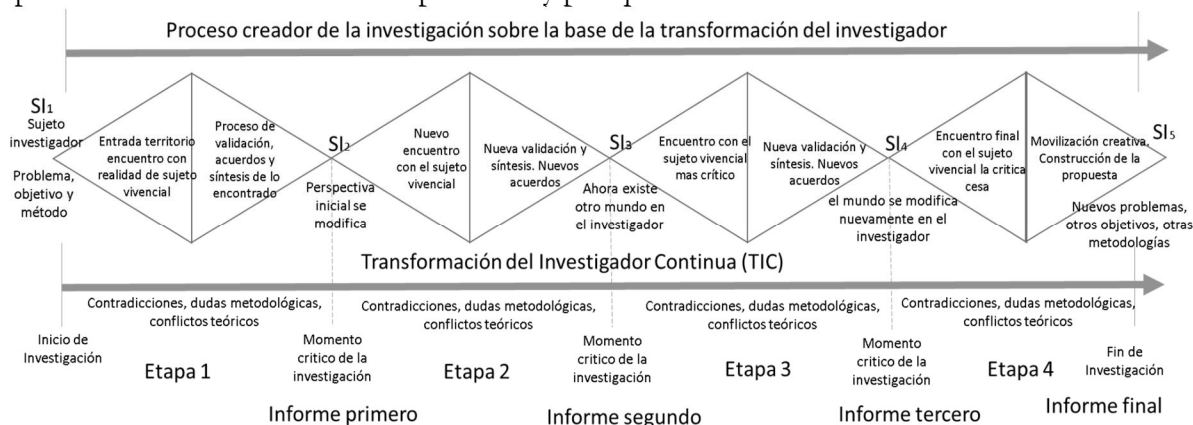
Proceso creador de la investigación sobre la base de la transformación del investigador

$SI_1$
Sujeto investigador
Problema, objetivo y método

Entrada territorio encuentro con realidad de sujeto vivencial

Proceso de validación, acuerdos y síntesis de lo encontrado

$SI_2$
Perspectiva inicial se modifica

Nuevo encuentro con el sujeto vivencial

Nueva validación y síntesis. Nuevos acuerdos

$SI_3$
Ahora existe otro mundo en el investigador

Encuentro con el sujeto vivencial mas crítico

Nueva validación y síntesis. Nuevos acuerdos

$SI_4$
el mundo se modifica nuevamente en el investigador

Encuentro final con el sujeto vivencial la critica cesa

Movilización creativa. Construcción de la propuesta

$SI_5$
Nuevos problemas, otros objetivos, otras metodologías

Transformación del Investigador Continua (TIC)

Contradicciones, dudas metodológicas, conflictos teóricos

Contradicciones, dudas metodológicas, conflictos teóricos

Contradicciones, dudas metodológicas, conflictos teóricos

Contradicciones, dudas metodológicas, conflictos teóricos

Inicio de Investigación

Etapa 1

Momento critico de la investigación

Etapa 2

Momento critico de la investigación

Etapa 3

Momento critico de la investigación

Etapa 4

Fin de Investigación

Informe primero

Informe segundo

Informe tercero

Informe final